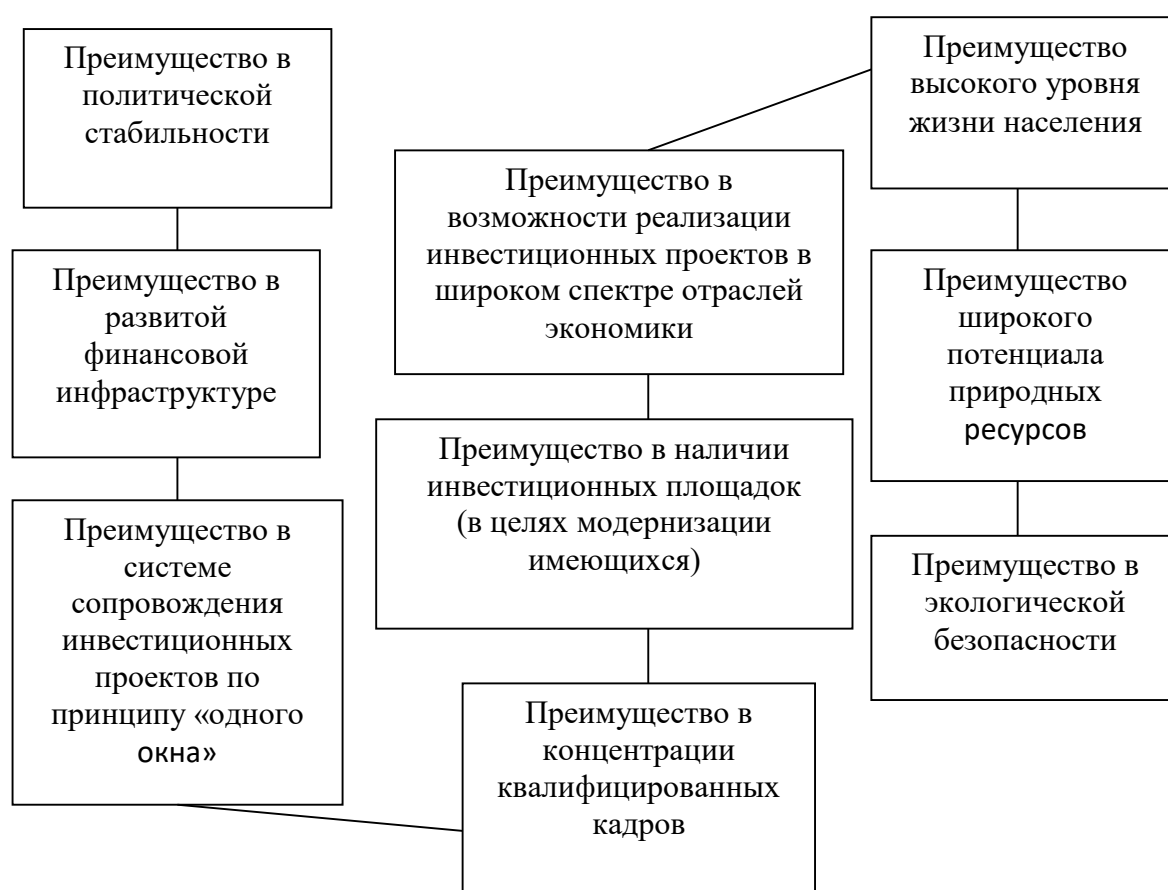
Преимущество в политической стабильности

Преимущество в развитой финансовой инфраструктуре

Преимущество в системе сопровождения инвестиционных проектов по принципу «одного окна»

Преимущество в возможности реализации инвестиционных проектов в широком спектре отраслей экономики

Преимущество в наличии инвестиционных площадок (в целях модернизации имеющихся)

Преимущество в концентрации квалифицированных кадров

Преимущество высокого уровня жизни населения

Преимущество широкого потенциала природных ресурсов

Преимущество в экологической безопасности